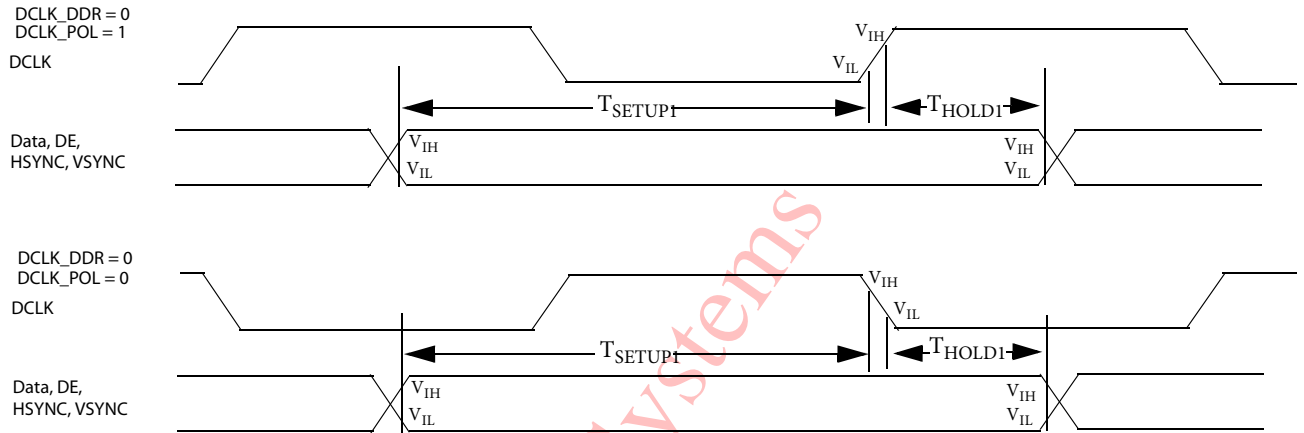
DCLK_DDR = 0
DCLK_POL = 1

DCLK

$V_{IH}$

$V_{IL}$

$T_{SETUP1}$

$T_{HOLD1}$

Data, DE,
HSYNC, VSYNC

$V_{IH}$
$V_{IL}$

$V_{IH}$
$V_{IL}$

DCLK_DDR = 0
DCLK_POL = 0

DCLK

$V_{IH}$

$V_{IL}$

$T_{SETUP1}$

$T_{HOLD1}$

Data, DE,
HSYNC, VSYNC

$V_{IH}$
$V_{IL}$

$V_{IH}$
$V_{IL}$

ystems